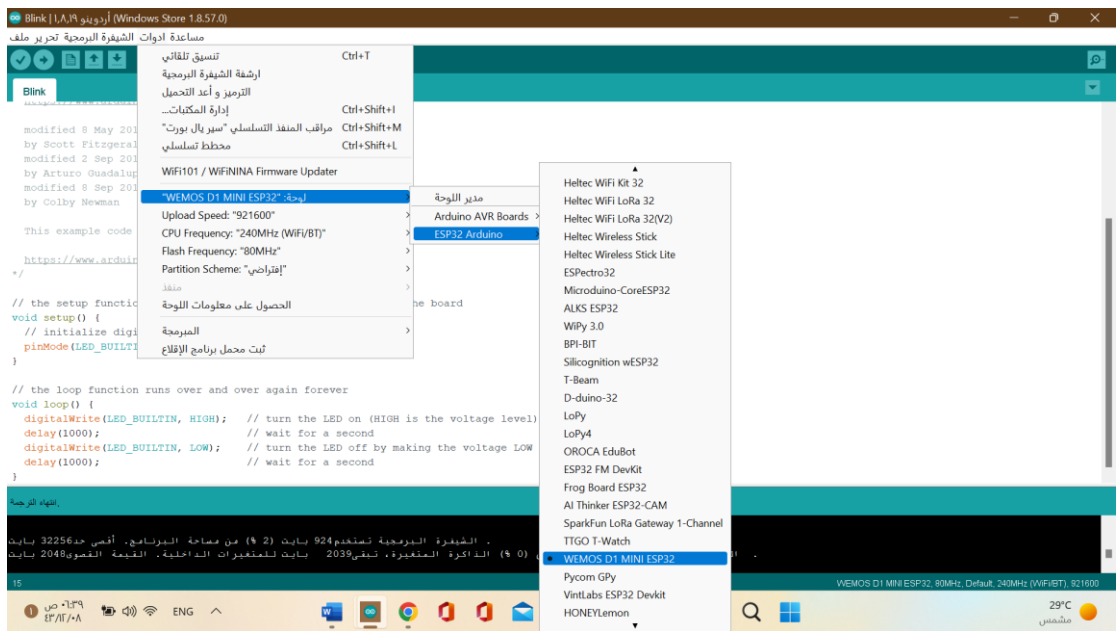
Blink | أردوينو ١,٨,١٩ (Windows Store 1.8.57.0)

مساعدة ادوات الشيفرة البرمجية تحرير ملف

Blink

modified 8 May 201
by Scott Fitzgeral
modified 2 Sep 201
by Arturo Guadalup
modified 8 Sep 201
by Colby Newman

This example code

https://www.arduin
*/

// the setup functio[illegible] he board
void setup() {
  // initialize digi
  pinMode(LED_BUILTI
}

// the loop function runs over and over again forever
void loop() {
  digitalWrite(LED_BUILTIN, HIGH);   // turn the LED on (HIGH is the voltage level)
  delay(1000);                       // wait for a second
  digitalWrite(LED_BUILTIN, LOW);    // turn the LED off by making the voltage LOW
  delay(1000);                       // wait for a second
}

تنسيق تلقائي Ctrl+T
ارشفة الشيفرة البرمجية
الترميز و أعد التحميل
إدارة المكتبات... Ctrl+Shift+I
مراقب المنفذ التسلسلي "سير يال بورت" Ctrl+Shift+M
مخطط تسلسلي Ctrl+Shift+L
WiFi101 / WiFiNINA Firmware Updater
لوحة: "WEMOS D1 MINI ESP32"
Upload Speed: "921600"
CPU Frequency: "240MHz (WiFi/BT)"
Flash Frequency: "80MHz"
Partition Scheme: "إفتراضي"
منفذ
الحصول على معلومات اللوحة
المبرمجة
ثبت محمل برنامج الإقلاع

مدير اللوحة
Arduino AVR Boards
ESP32 Arduino

Heltec WiFi Kit 32
Heltec WiFi LoRa 32
Heltec WiFi LoRa 32(V2)
Heltec Wireless Stick
Heltec Wireless Stick Lite
ESPectro32
Microduino-CoreESP32
ALKS ESP32
WiPy 3.0
BPI-BIT
Silicognition wESP32
T-Beam
D-duino-32
LoPy
LoPy4
OROCA EduBot
ESP32 FM DevKit
Frog Board ESP32
AI Thinker ESP32-CAM
SparkFun LoRa Gateway 1-Channel
TTGO T-Watch
WEMOS D1 MINI ESP32
Pycom GPy
VintLabs ESP32 Devkit
HONEYLemon

انتهاء الترجمة.

. الشيفرة البرمجية تستخدم924 بايت (2 %) من مساحة البرنامج. أقصى حد32256 بايت
(0 %) الذاكرة المتغيرة، تبقى2039 بايت للمتغيرات الداخلية. القيمة القصوى2048 بايت

15
WEMOS D1 MINI ESP32, 80MHz, Default, 240MHz (WiFi/BT), 921600

٦:٣٩ ص
٢٣/١٢/٠٨
ENG
29°C
مشمس